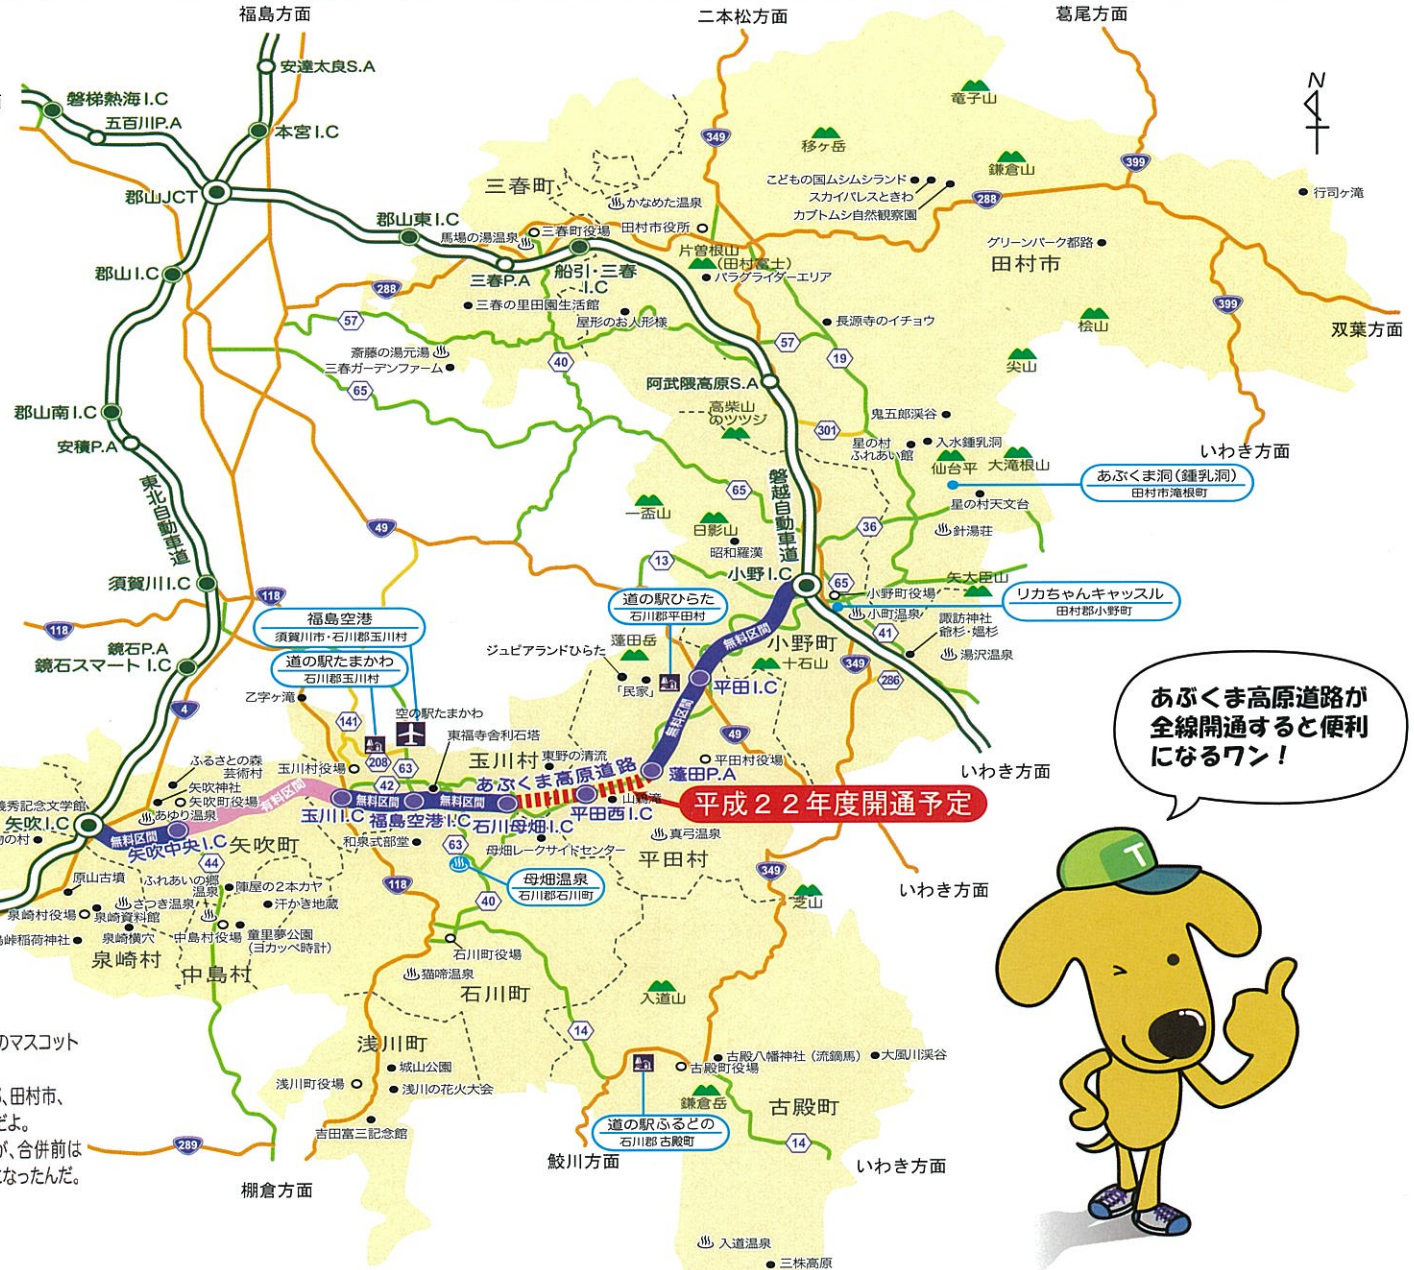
福島方面
二本松方面
葛尾方面
N
安達太良S.A
磐梯熱海I.C
五百川P.A
本宮I.C
郡山JCT
郡山東I.C
郡山I.C
三春町
かなめた温泉
こどもの国ムシムシランド
スカイパレスときわ
カブトムシ自然観察園
竜子山
移ヶ岳
鎌倉山
行司ヶ滝
馬場の湯温泉
三春町役場
田村市役所
片曽根山（田村富士）
パラグライダーエリア
グリーンパーク都路
田村市
三春P.A
船引・三春I.C
三春の里田園生活館
屋形のお人形様
長源寺のイチョウ
桧山
双葉方面
斎藤の湯元湯
三春ガーデンファーム
尖山
阿武隈高原S.A
郡山南I.C
安積P.A
東北自動車道
高柴山のツツジ
鬼五郎渓谷
星の村ふれあい館
入水鍾乳洞
仙台平
大滝根山
いわき方面
あぶくま洞（鍾乳洞）
田村市滝根町
星の村天文台
一盃山
日影山
昭和羅漢
磐越自動車道
針湯荘
須賀川I.C
小野I.C
矢大臣山
小野町役場
小町温泉
リカちゃんキャッスル
田村郡小野町
福島空港
須賀川市・石川郡玉川村
道の駅ひらた
石川郡平田村
諏訪神社翁杉・媼杉
湯沢温泉
鏡石P.A
鏡石スマートI.C
道の駅たまかわ
石川郡玉川村
ジュピアランドひらた
蓬田岳
無料区間
小野町
十石山
「民家」
平田I.C
乙字ヶ滝
空の駅たまかわ
東福寺舎利石塔
玉川村
東野の清流
平田村役場
ふるさとの森芸術村
矢吹神社
矢吹町役場
玉川村役場
有料区間
無料区間
あぶくま高原道路
蓬田P.A
いわき方面
平成２２年度開通予定
あぶくま高原道路が全線開通すると便利になるワン！
山鹿滝
矢吹I.C
あゆり温泉
玉川I.C
福島空港I.C
石川母畑I.C
平田西I.C
真弓温泉
矢吹中央I.C
矢吹町
和泉式部堂
母畑レークサイドセンター
平田村
原山古墳
ふれあいの郷温泉
陣屋の２本カヤ
汗かき地蔵
母畑温泉
石川郡石川町
いわき方面
芝山
泉崎村役場
泉崎資料館
さつき温泉
泉崎横穴
中島村役場
童里夢公園（ヨカッペ時計）
泉崎村
中島村
石川町役場
猫啼温泉
石川町
入道山
浅川町
城山公園
古殿八幡神社（流鏑馬）
大風川渓谷
古殿町役場
浅川町役場
浅川の花火大会
鎌倉岳
古殿町
道の駅ふるどの
石川郡古殿町
吉田富三記念館
鮫川方面
いわき方面
棚倉方面
入道温泉
三株高原
のマスコット
、田村市、
だよ。
が、合併前は
なったんだ。
秀記念文学館
の村
稲荷神社
T
349
399
288
57
40
65
19
301
65
36
49
13
65
41
118
118
4
349
286
141
208
63
42
49
44
63
118
40
349
14
289
14